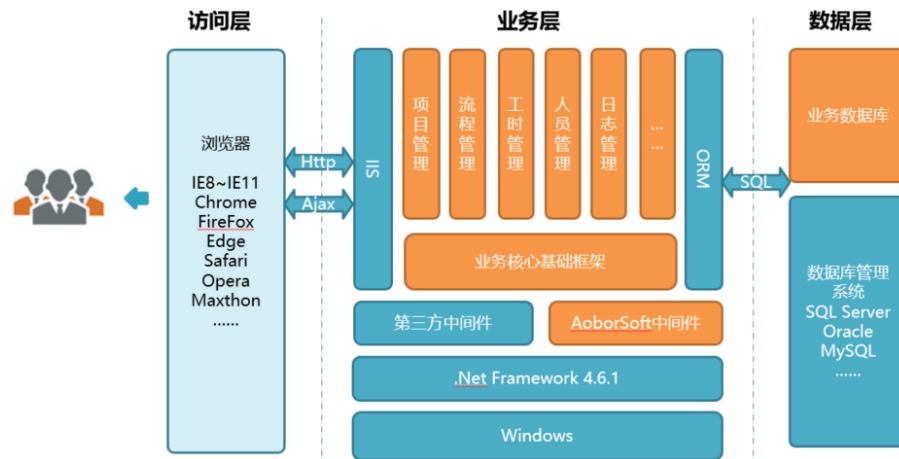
访问层

浏览器

IE8~IE11
Chrome
FireFox
Edge
Safari
Opera
Maxthon
……

Http

Ajax

业务层

IIS

项目管理

流程管理

工时管理

人员管理

日志管理

…

ORM

业务核心基础框架

第三方中间件

AoborSoft中间件

.Net Framework 4.6.1

Windows

SQL

数据层

业务数据库

数据库管理系统
SQL Server
Oracle
MySQL
……